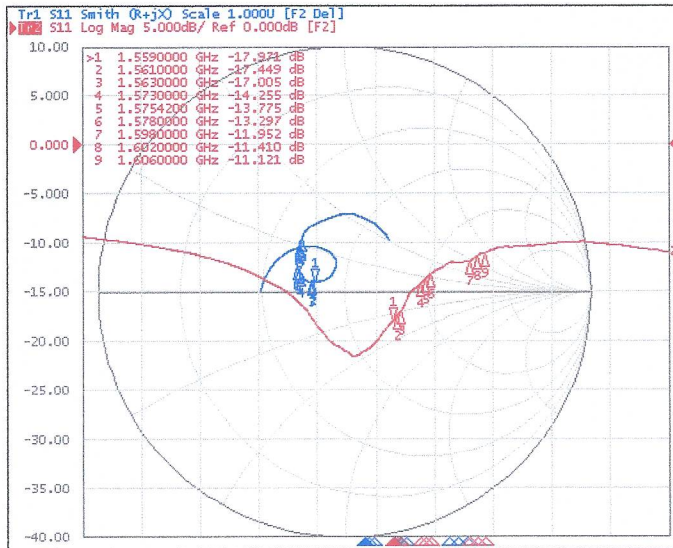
Tr1 S11 Smith (R+jX) Scale 1.000U [F2 Del]
Tr2 S11 Log Mag 5.000dB/ Ref 0.000dB [F2]

| | | | |
|---|---|---|---|
| >1 | 1.5590000 GHz | -17.971 | dB |
| 2 | 1.5610000 GHz | -17.449 | dB |
| 3 | 1.5630000 GHz | -17.005 | dB |
| 4 | 1.5730000 GHz | -14.255 | dB |
| 5 | 1.5754200 GHz | -13.775 | dB |
| 6 | 1.5780000 GHz | -13.297 | dB |
| 7 | 1.5980000 GHz | -11.952 | dB |
| 8 | 1.6020000 GHz | -11.410 | dB |
| 9 | 1.6060000 GHz | -11.121 | dB |

10.00
5.000
0.000
-5.000
-10.00
-15.00
-20.00
-25.00
-30.00
-35.00
-40.00

1 2 1 2 3 4 5 6 7 8 9